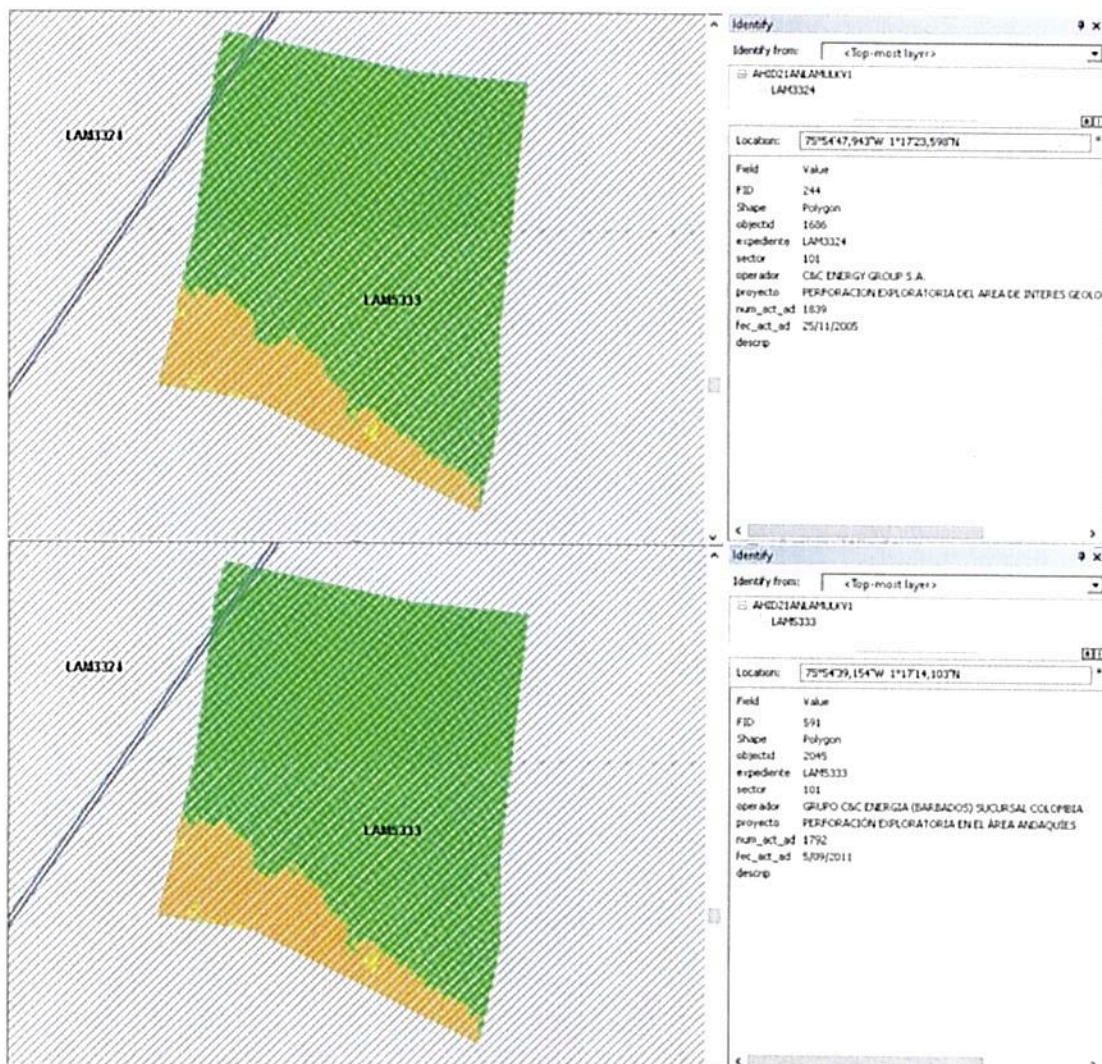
LAM3324

LAM5333

Identify

Identify from: <Top-most layer>

AHID21ANLAMULKV1
LAM3324

Location: 75°54'47,943"W 1°17'23,598"N

| Field | Value |
|---|---|
| FID | 244 |
| Shape | Polygon |
| objectid | 1686 |
| expediente | LAM3324 |
| sector | 101 |
| operador | C&C ENERGY GROUP S.A. |
| proyecto | PERFORACION EXPLORATORIA DEL AREA DE INTERES GEOLO |
| num_act_ad | 1839 |
| fec_act_ad | 25/11/2005 |
| descrip | |

LAM3324

LAM5333

Identify

Identify from: <Top-most layer>

AHID21ANLAMULKV1
LAM5333

Location: 75°54'39,154"W 1°17'14,103"N

| Field | Value |
|---|---|
| FID | 591 |
| Shape | Polygon |
| objectid | 2045 |
| expediente | LAM5333 |
| sector | 101 |
| operador | GRUPO C&C ENERGIA (BARBADOS) SUCURSAL COLOMBIA |
| proyecto | PERFORACIÓN EXPLORATORIA EN EL ÁREA ANDAQUÍES |
| num_act_ad | 1792 |
| fec_act_ad | 5/09/2011 |
| descrip | |